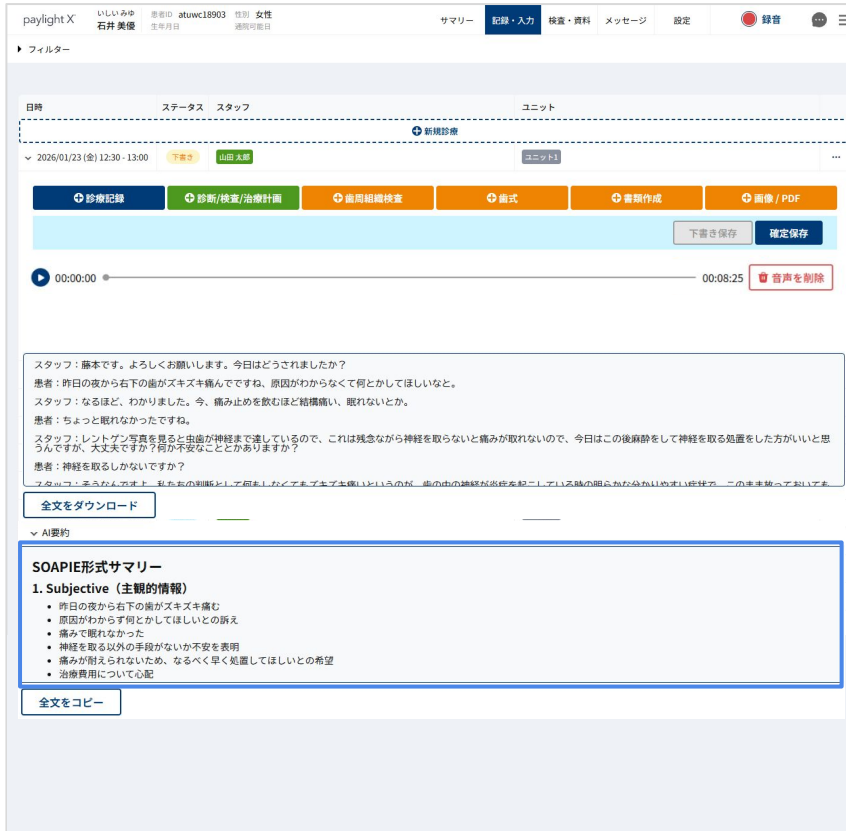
paylight X　いしい みゆ 石井 美優　患者ID atuwc18903 生年月日　性別 女性 通院可能日

サマリー　記録・入力　検査・資料　メッセージ　設定　録音

▸ フィルター

| 日時 | ステータス | スタッフ | ユニット |
|---|---|---|---|

⊕ 新規診療

2026/01/23 (金) 12:30 - 13:00　下書き　山田 太郎　ユニット1　···

⊕ 診療記録　⊕ 診断/検査/治療計画　⊕ 歯周組織検査　⊕ 歯式　⊕ 書類作成　⊕ 画像 / PDF

下書き保存　確定保存

00:00:00　00:08:25　音声を削除

スタッフ：藤本です。よろしくお願いします。今日はどうされましたか？

患者：昨日の夜から右下の歯がズキズキ痛んでですね、原因がわからなくて何とかしてほしいなと。

スタッフ：なるほど、わかりました。今、痛み止めを飲むほど結構痛い、眠れないとか。

患者：ちょっと眠れなかったですね。

スタッフ：レントゲン写真を見ると虫歯が神経まで達しているので、これは残念ながら神経を取らないと痛みが取れないので、今日はこの後麻酔をして神経を取る処置をした方がいいと思うんですが、大丈夫ですか？何か不安なことかありますか？

患者：神経を取るしかないですか？

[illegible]

全文をダウンロード

AI要約

SOAPIE形式サマリー

1. Subjective（主観的情報）
- 昨日の夜から右下の歯がズキズキ痛む
- 原因がわからず何とかしてほしいとの訴え
- 痛みで眠れなかった
- 神経を取る以外の手段がないか不安を表明
- 痛みが耐えられないため、なるべく早く処置してほしいとの希望
- 治療費用について心配

全文をコピー